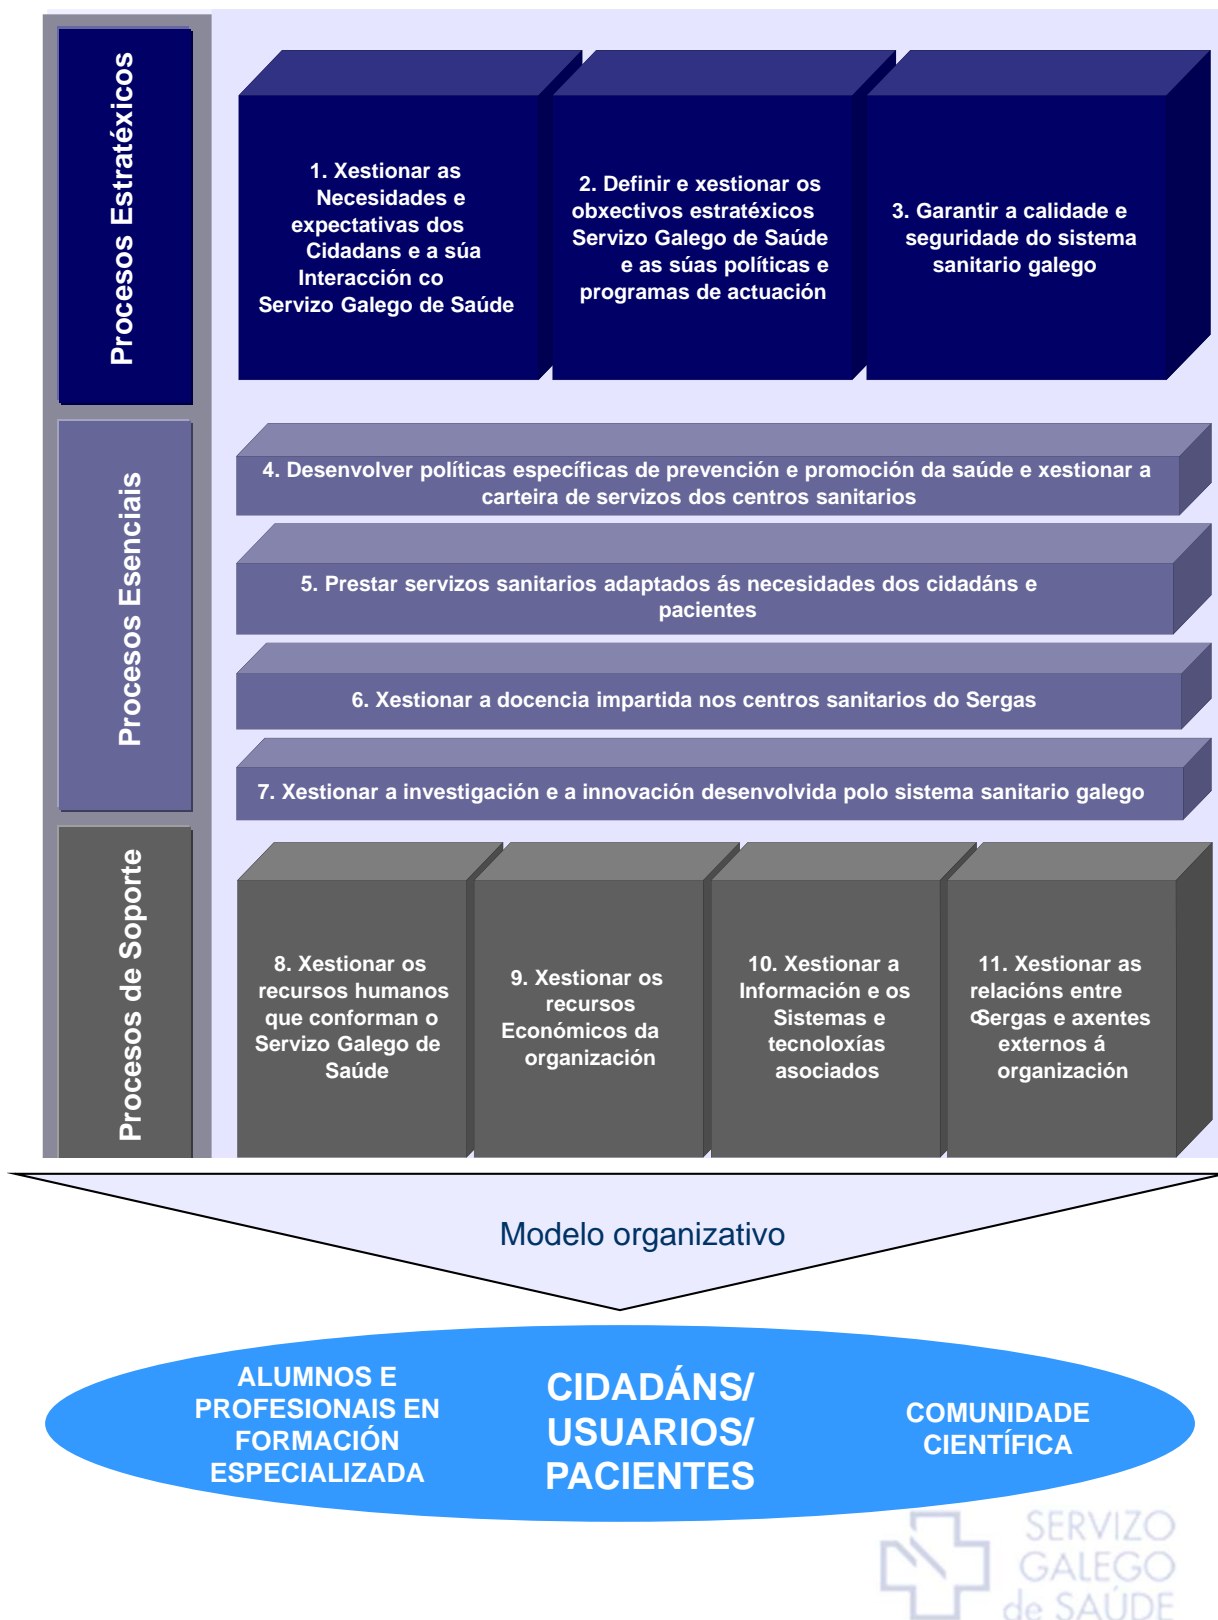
Procesos Estratéxicos

1. Xestionar as Necesidades e expectativas dos Cidadans e a súa Interacción co Servizo Galego de Saúde

2. Definir e xestionar os obxectivos estratéxicos Servizo Galego de Saúde e as súas políticas e programas de actuación

3. Garantir a calidade e seguridade do sistema sanitario galego

Procesos Esenciais

4. Desenvolver políticas específicas de prevención e promoción da saúde e xestionar a carteira de servizos dos centros sanitarios

5. Prestar servizos sanitarios adaptados ás necesidades dos cidadáns e pacientes

6. Xestionar a docencia impartida nos centros sanitarios do Sergas

7. Xestionar a investigación e a innovación desenvolvida polo sistema sanitario galego

Procesos de Soporte

8. Xestionar os recursos humanos que conforman o Servizo Galego de Saúde

9. Xestionar os recursos Económicos da organización

10. Xestionar a Información e os Sistemas e tecnoloxías asociados

11. Xestionar as relacións entre Sergas e axentes externos á organización

Modelo organizativo

ALUMNOS E PROFESIONAIS EN FORMACIÓN ESPECIALIZADA

CIDADÁNS/ USUARIOS/ PACIENTES

COMUNIDADE CIENTÍFICA

SERVIZO GALEGO de SAÚDE